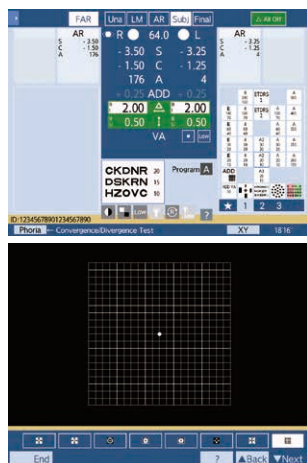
FAR Una LM AR Sub Final
AR
S -3.50
C -1.50
A 176
AR
S -3.25
C -1.25
A 4
R 64.0 L
-3.50 S -3.25
-1.50 C -1.25
176 A 4
-0.25 ADD -0.25
2.00 Δ 2.00
0.50 ↕ 0.50
VA
CKDNR 20
DSKRN 25
HZOVC 30
Program A
ADD
ID:12345678901234567890
Phoria ← Convergence/Divergence Test
XY 18:16
★ 1 2 3
End ? ▲Back ▼Next